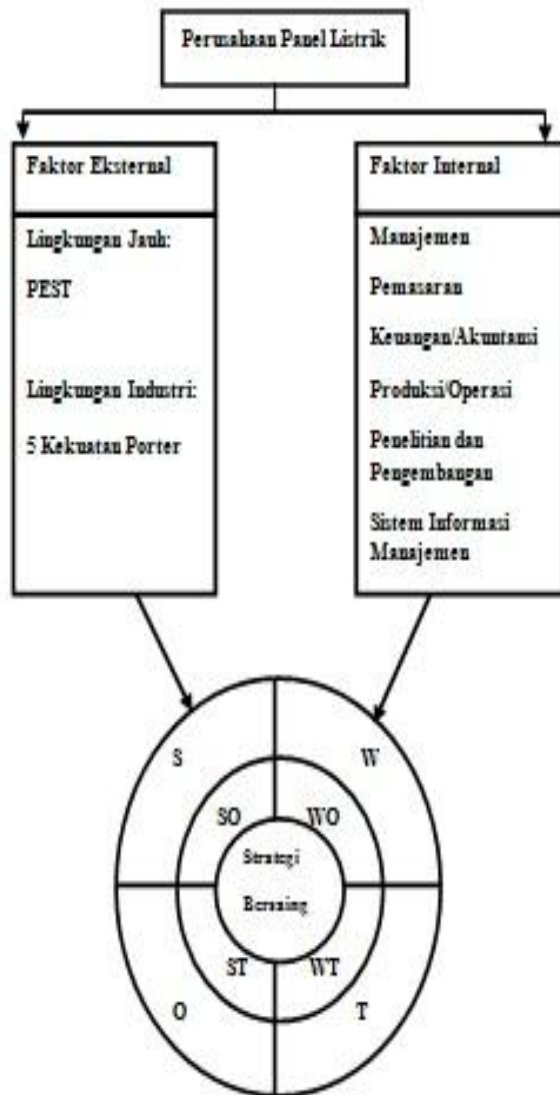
Perusahaan Panel Listrik

Faktor Eksternal

Lingkungan Jauh:

PEST

Lingkungan Industri:

5 Kekuatan Porter

Faktor Internal

Manajemen

Pemasaran

Keuangan/Akuntansi

Produksi/Operasi

Penelitian dan Pengembangan

Sistem Informasi Manajemen

S

W

SO

WO

Strategi

Bersaing

ST

WT

O

T